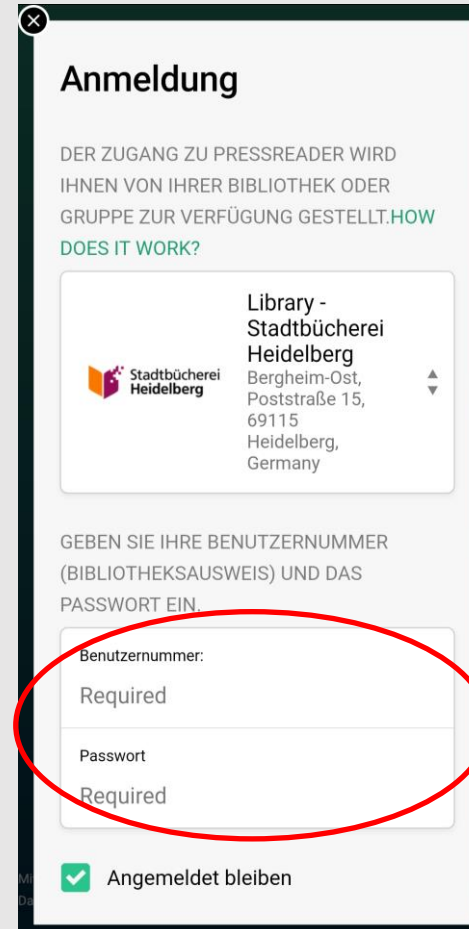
Anmeldung

DER ZUGANG ZU PRESSREADER WIRD IHNEN VON IHRER BIBLIOTHEK ODER GRUPPE ZUR VERFÜGUNG GESTELLT.HOW DOES IT WORK?

Stadtbücherei Heidelberg

Library - Stadtbücherei Heidelberg
Bergheim-Ost, Poststraße 15, 69115 Heidelberg, Germany

GEBEN SIE IHRE BENUTZERNUMMER (BIBLIOTHEKSAUSWEIS) UND DAS PASSWORT EIN.

Benutzernummer:
Required

Passwort
Required

Angemeldet bleiben